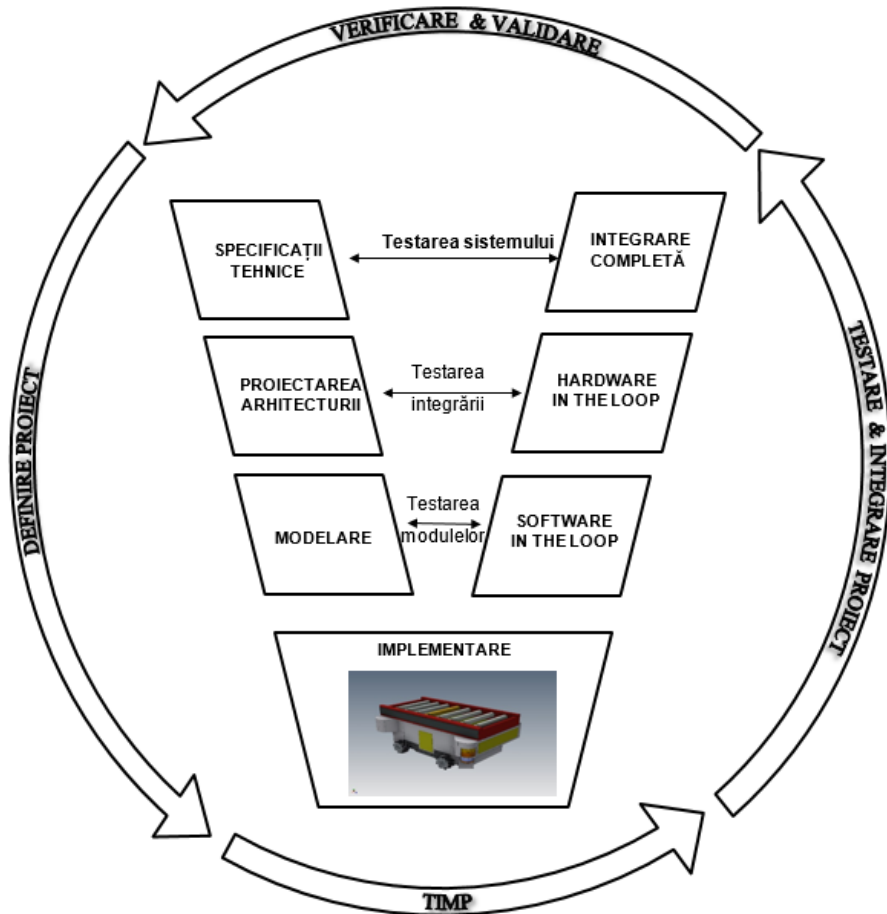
VERIFICARE & VALIDARE

DEFINIRE PROIECT

TESTARE & INTEGRARE PROIECT

SPECIFICAȚII TEHNICE

Testarea sistemului

INTEGRARE COMPLETĂ

PROIECTAREA ARHITECTURII

Testarea integrării

HARDWARE IN THE LOOP

MODELARE

Testarea modulelor

SOFTWARE IN THE LOOP

IMPLEMENTARE

TIMP